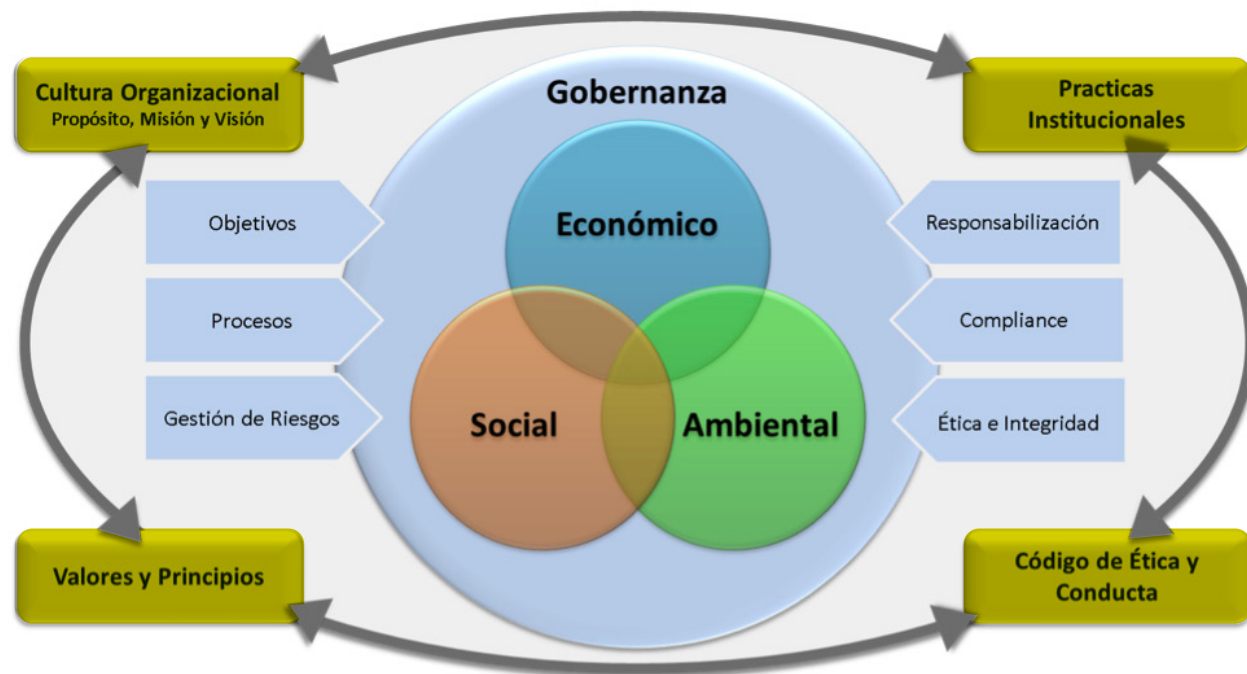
Cultura Organizacional
Propósito, Misión y Visión

Gobernanza

Practicas Institucionales

Objetivos

Procesos

Gestión de Riesgos

Económico

Social

Ambiental

Responsabilización

Compliance

Ética e Integridad

Valores y Principios

Código de Ética y Conducta